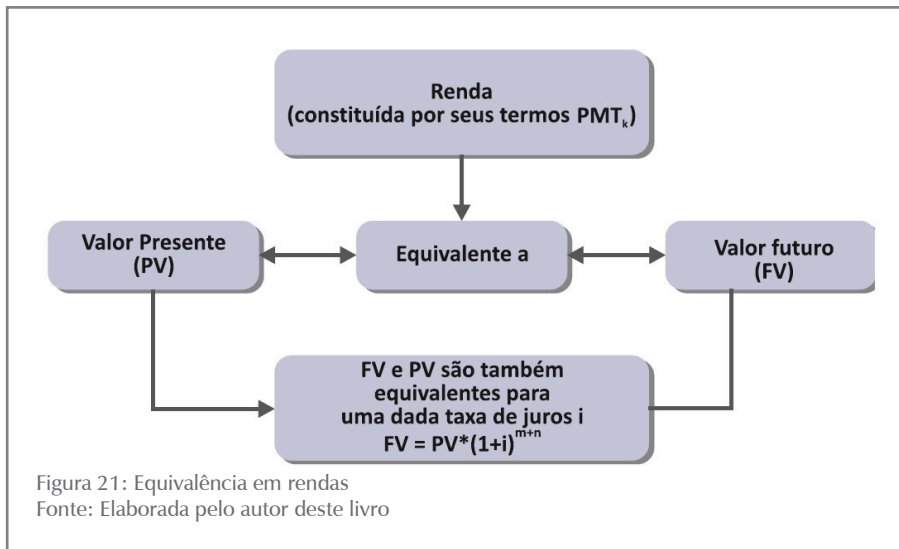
Renda
(constituída por seus termos $PMT_k$)

Valor Presente
(PV)

Equivalente a

Valor futuro
(FV)

FV e PV são também equivalentes para uma dada taxa de juros i
$FV = PV*(1+i)^{m+n}$

Figura 21: Equivalência em rendas
Fonte: Elaborada pelo autor deste livro